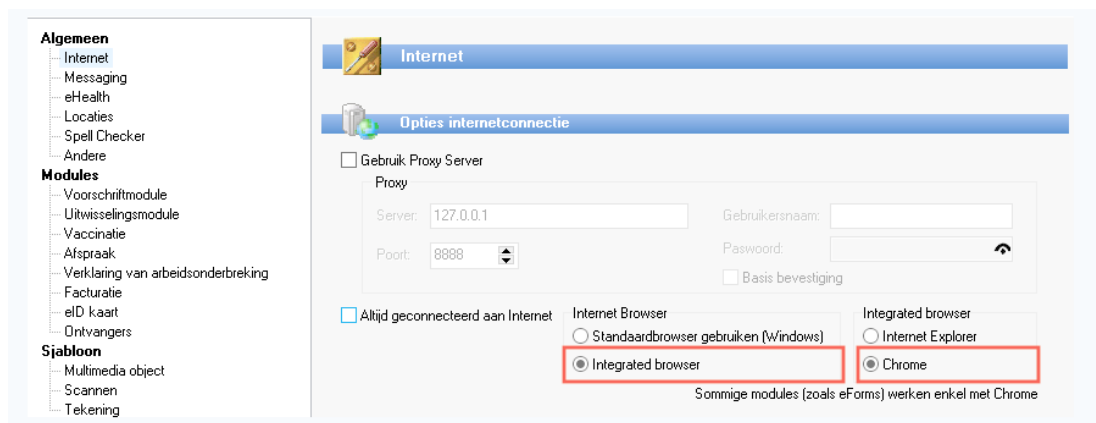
Algemeen
Internet
Messaging
eHealth
Locaties
Spell Checker
Andere
Modules
Voorschriftmodule
Uitwisselingsmodule
Vaccinatie
Afspraak
Verklaring van arbeidsonderbreking
Facturatie
eID kaart
Ontvangers
Sjabloon
Multimedia object
Scannen
Tekening

Internet

Opties internetconnectie

Gebruik Proxy Server

Proxy

Server: 127.0.0.1

Poort: 8888

Gebruikersnaam:

Paswoord:

Basis bevestiging

Altijd geconnecteerd aan Internet

Internet Browser

Standaardbrowser gebruiken (Windows)

Integrated browser

Integrated browser

Internet Explorer

Chrome

Sommige modules (zoals eForms) werken enkel met Chrome